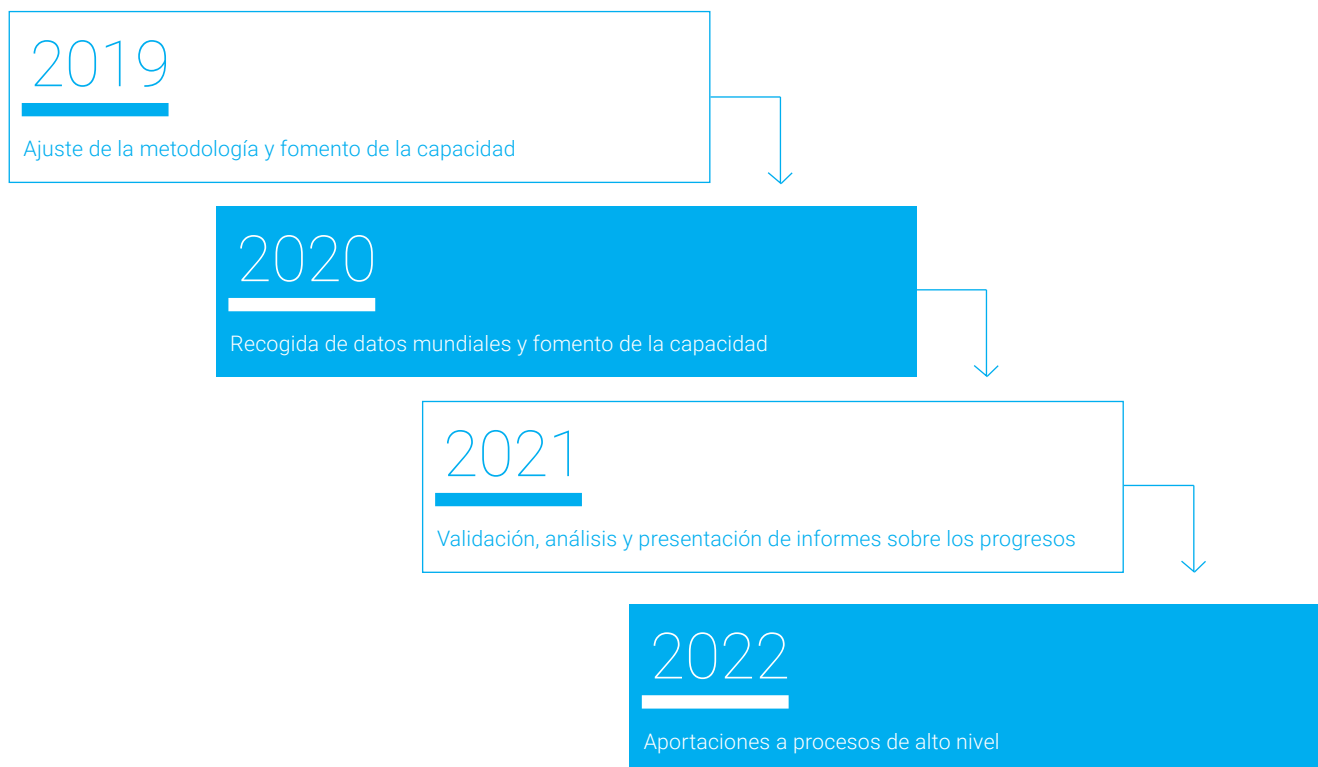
2019

Ajuste de la metodología y fomento de la capacidad

2020

Recogida de datos mundiales y fomento de la capacidad

2021

Validación, análisis y presentación de informes sobre los progresos

2022

Aportaciones a procesos de alto nivel